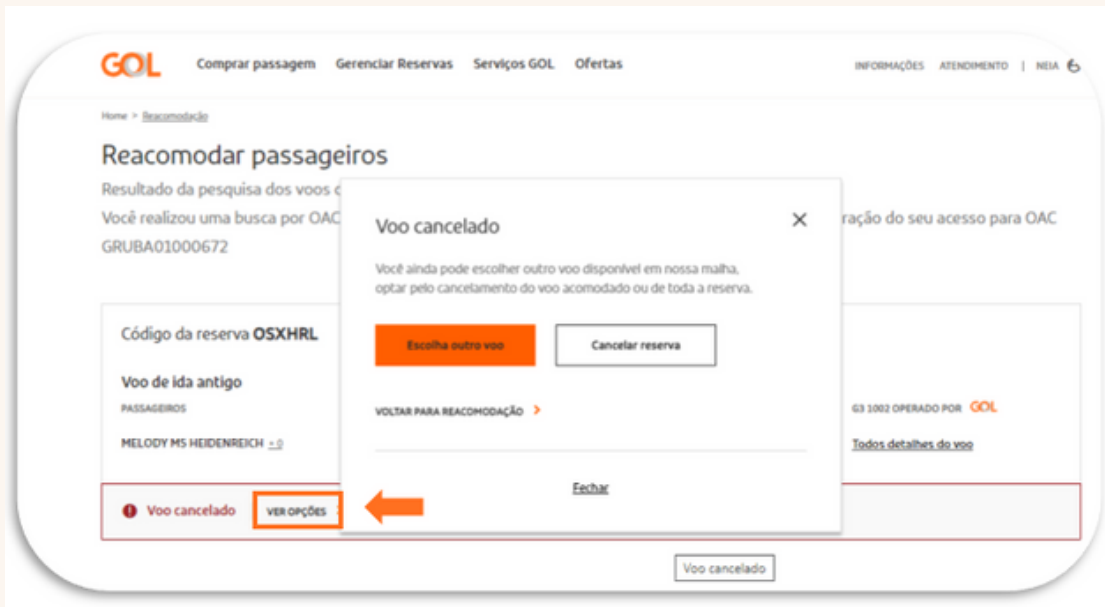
GOL Comprar passagem Gerenciar Reservas Serviços GOL Ofertas INFORMAÇÕES ATENDIMENTO | NEIA

Home > Reacomodação

Reacomodar passageiros

Resultado da pesquisa dos voos c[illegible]

Você realizou uma busca por OAC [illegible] ração do seu acesso para OAC GRUBA01000672

Voo cancelado

×

Você ainda pode escolher outro voo disponível em nossa malha, optar pelo cancelamento do voo acomodado ou de toda a reserva.

Escolha outro voo

Cancelar reserva

VOLTAR PARA REACOMODAÇÃO >

Fechar

Código da reserva OSXHRL

Voo de ida antigo

PASSAGEIROS

MELODY MS HEIDENREICH + 0

G3 1002 OPERADO POR GOL

Todos detalhes do voo

Voo cancelado VER OPÇÕES

Voo cancelado